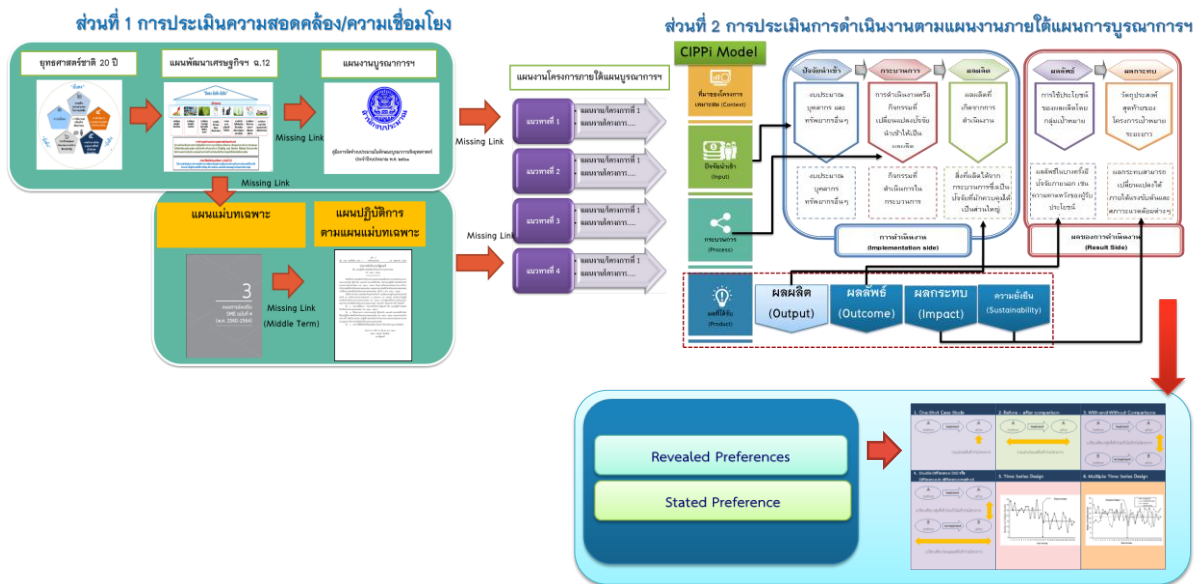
ส่วนที่ 1 การประเมินความสอดคล้อง/ความเชื่อมโยง

ยุทธศาสตร์ชาติ 20 ปี

แผนพัฒนาเศรษฐกิจฯ ฉ.12

แผนงานบูรณาการฯ

Missing Link

Missing Link

แผนแม่บทเฉพาะ

แผนปฏิบัติการ ตามแผนแม่บทเฉพาะ

Missing Link (Middle Term)

Missing Link

แผนงานโครงการภายใต้แผนบูรณาการฯ

แนวทางที่ 1
แนวทางที่ 2
แนวทางที่ 3
แนวทางที่ 4

ส่วนที่ 2 การประเมินการดำเนินงานตามแผนงานภายใต้แผนการบูรณาการฯ

CIPPi Model

ที่มาของโครงการ (Context)

ปัจจัยนำเข้า (Input)

กระบวนการ (Process)

ผลที่ได้รับ (Product)

ปัจจัยนำเข้า

กระบวนการ

ผลผลิต

ผลลัพธ์

ผลกระทบ

งบประมาณ บุคลากร และทรัพยากรอื่นๆ

การดำเนินงานหรือกิจกรรมที่เปลี่ยนแปลงปัจจัยนำเข้าให้เป็นผลผลิต

ผลผลิตที่เกิดจากการดำเนินงาน

การใช้ประโยชน์ของผลผลิตโดยกลุ่มเป้าหมาย

วัตถุประสงค์สุดท้ายของโครงการเป้าหมายระยะยาว

งบประมาณ บุคลากร ทรัพยากรอื่นๆ

กิจกรรมที่ดำเนินการในกระบวนการ

สิ่งที่ผลิตได้จากกระบวนการซึ่งเป็นปัจจัยที่ฝ่ายควบคุมได้เป็นส่วนใหญ่

ผลที่เกิดจากการที่ได้รับจากผลผลิต เช่น ความพึงพอใจของผู้รับประโยชน์

ผลกระทบสามารถเปลี่ยนแปลงได้ภายใต้ระดับชั้นและสภาวะแวดล้อมต่างๆ

การดำเนินงาน (Implementation side)

ผลของการดำเนินงาน (Result Side)

ผลผลิต (Output)

ผลลัพธ์ (Outcome)

ผลกระทบ (Impact)

ความยั่งยืน (Sustainability)

Revealed Preferences

Stated Preference

1. One Shot Case Study
2. Before - after comparison
3. With-and-Without Comparisons
4. Double Difference (DD) หรือ Difference-in-difference method
5. Time Series Design
6. Multiple Time Series Design